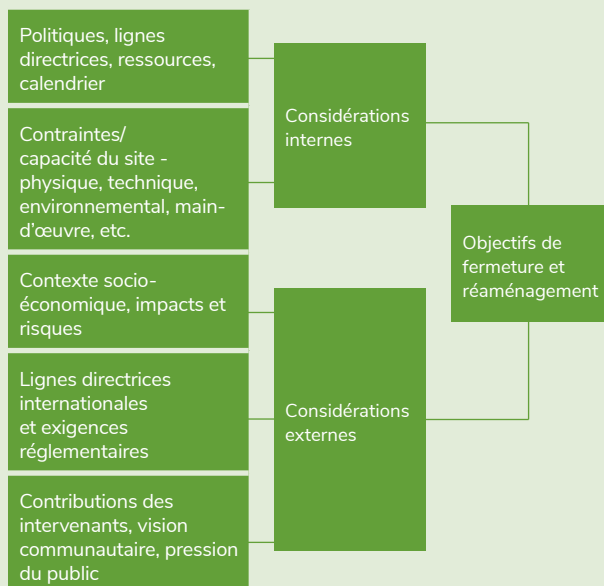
Politiques, lignes directrices, ressources, calendrier

Contraintes/ capacité du site - physique, technique, environnemental, main-d'œuvre, etc.

Considérations internes

Contexte socio-économique, impacts et risques

Lignes directrices internationales et exigences réglementaires

Contributions des intervenants, vision communautaire, pression du public

Considérations externes

Objectifs de fermeture et réaménagement